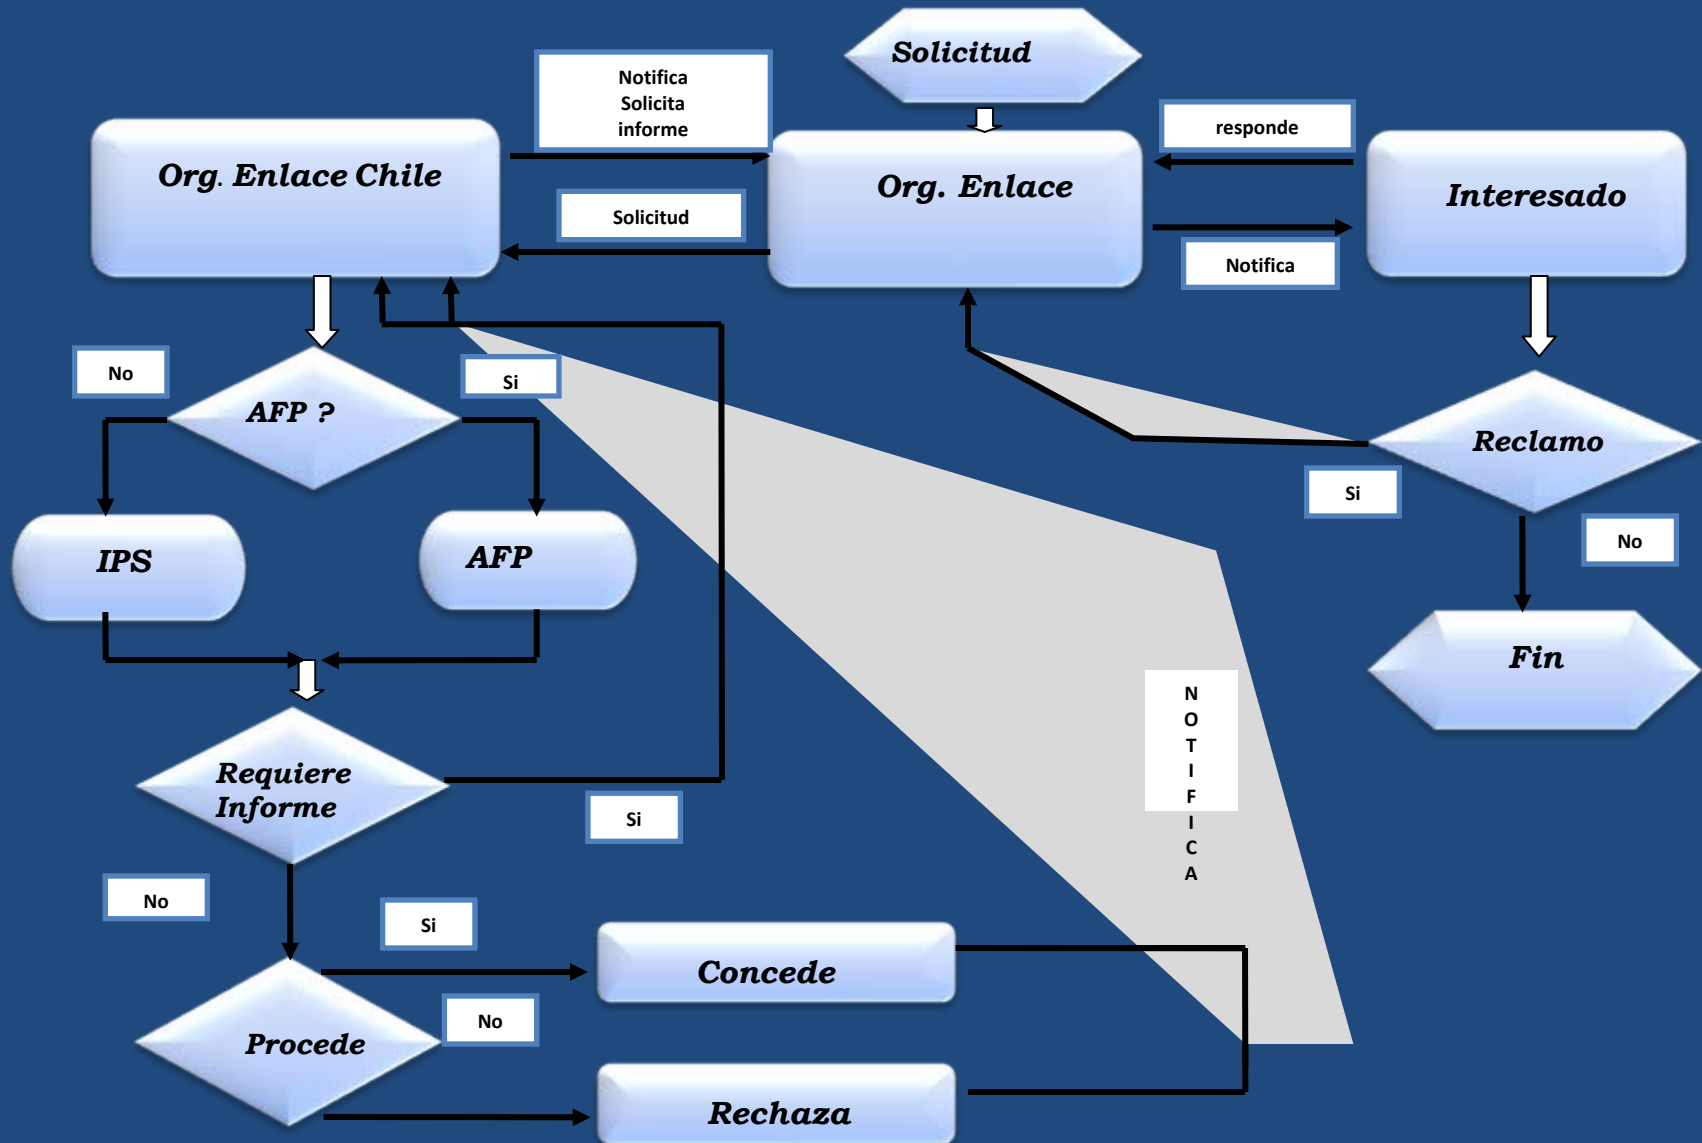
Solicitud

Notifica
Solicita
informe

Org. Enlace Chile

Solicitud

Org. Enlace

responde

Interesado

Notifica

No

AFP ?

Si

IPS

AFP

Reclamo

Si

No

Fin

Requiere
Informe

Si

NOTIFICA

No

Si

Concede

No

Procede

Rechaza